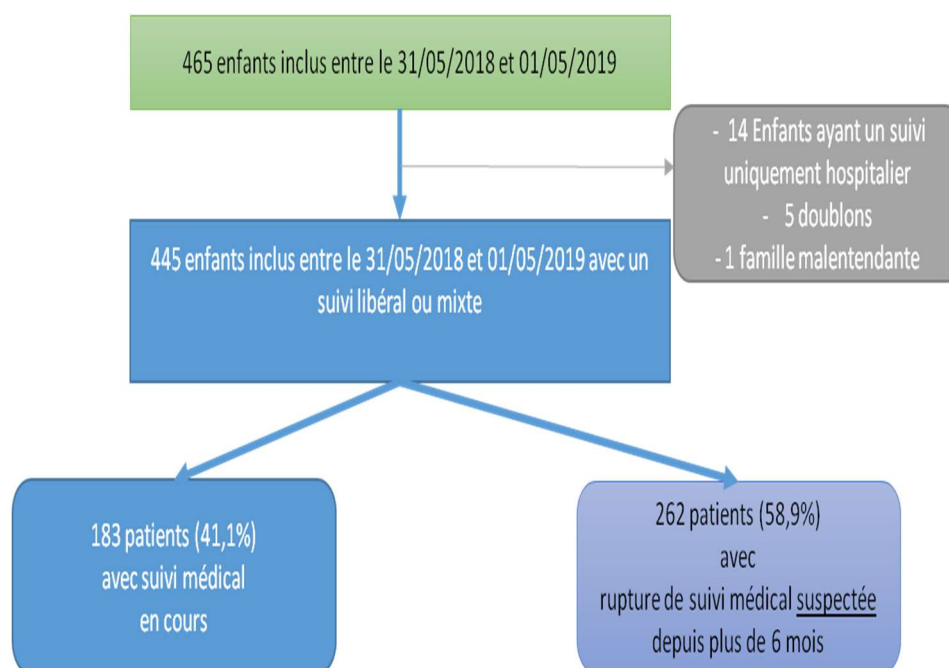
465 enfants inclus entre le 31/05/2018 et 01/05/2019

- 14 Enfants ayant un suivi uniquement hospitalier
- 5 doublons
- 1 famille malentendante

445 enfants inclus entre le 31/05/2018 et 01/05/2019 avec un suivi libéral ou mixte

183 patients (41,1%) avec suivi médical en cours

262 patients (58,9%) avec rupture de suivi médical suspectée depuis plus de 6 mois